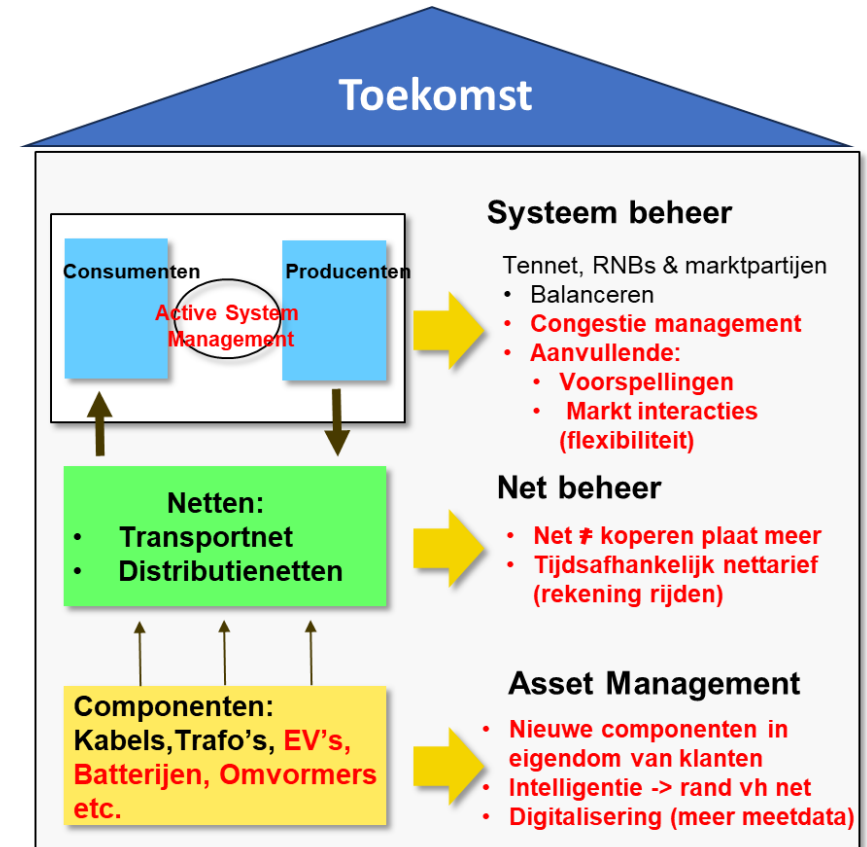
Toekomst

Consumenten

Producenten

Active System Management

Systeem beheer

Tennet, RNBs & marktpartijen
• Balanceren
• Congestie management
• Aanvullende:
 • Voorspellingen
 • Markt interacties (flexibiliteit)

Netten:
• Transportnet
• Distributienetten

Net beheer

• Net ≠ koperen plaat meer
• Tijdsafhankelijk nettarief (rekening rijden)

Componenten:
Kabels,Trafo's, EV's, Batterijen, Omvormers etc.

Asset Management

• Nieuwe componenten in eigendom van klanten
• Intelligentie -> rand vh net
• Digitalisering (meer meetdata)